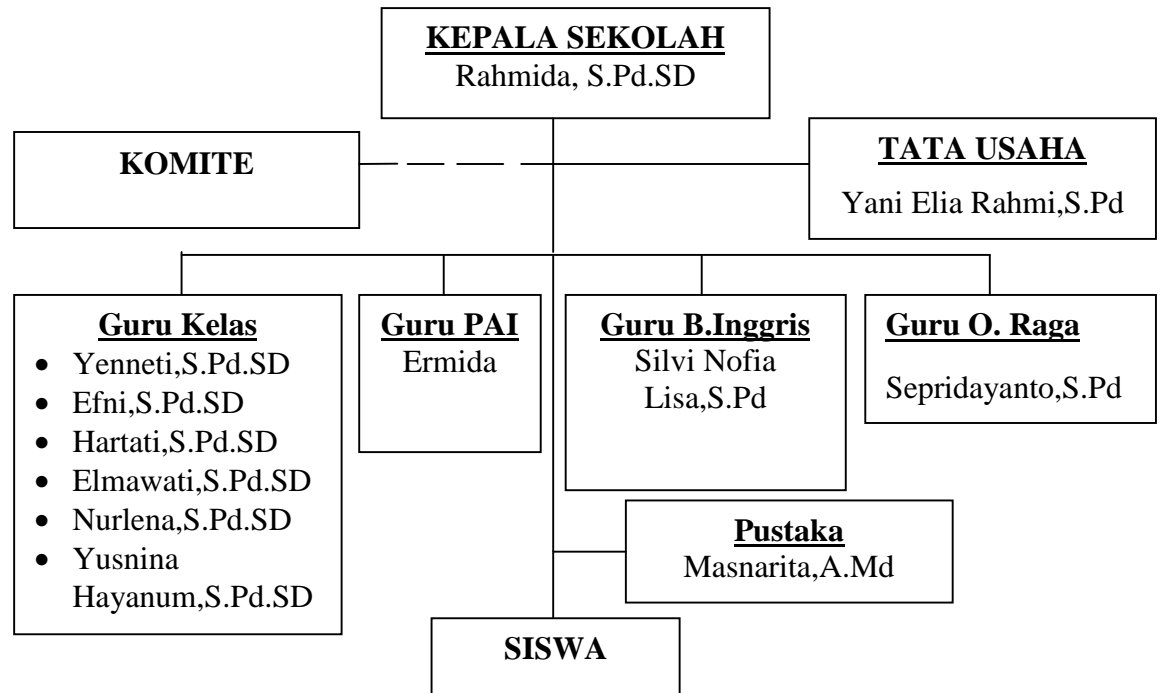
KEPALA SEKOLAH
Rahmida, S.Pd.SD

KOMITE

TATA USAHA
Yani Elia Rahmi,S.Pd

Guru Kelas
- Yenneti,S.Pd.SD
- Efni,S.Pd.SD
- Hartati,S.Pd.SD
- Elmawati,S.Pd.SD
- Nurlena,S.Pd.SD
- Yusnina Hayanum,S.Pd.SD

Guru PAI
Ermida

Guru B.Inggris
Silvi Nofia Lisa,S.Pd

Guru O. Raga
Sepridayanto,S.Pd

Pustaka
Masnarita,A.Md

SISWA